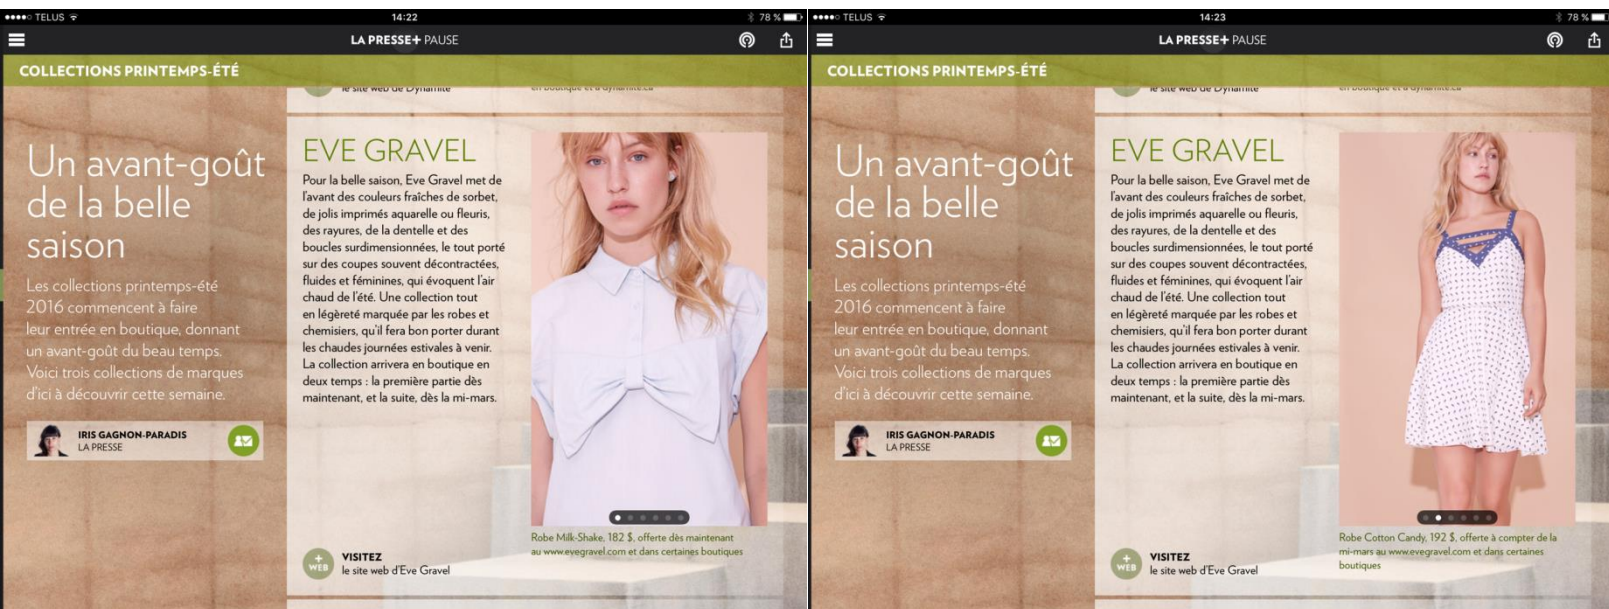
●●●●○ TELUS
14:22
78 %
LA PRESSE+ PAUSE

COLLECTIONS PRINTEMPS-ÉTÉ

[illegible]

Un avant-goût de la belle saison

Les collections printemps-été 2016 commencent à faire leur entrée en boutique, donnant un avant-goût du beau temps. Voici trois collections de marques d'ici à découvrir cette semaine.

IRIS GAGNON-PARADIS
LA PRESSE

EVE GRAVEL

Pour la belle saison, Eve Gravel met de l'avant des couleurs fraîches de sorbet, de jolis imprimés aquarelle ou fleuris, des rayures, de la dentelle et des boucles surdimensionnées, le tout porté sur des coupes souvent décontractées, fluides et féminines, qui évoquent l'air chaud de l'été. Une collection tout en légèreté marquée par les robes et chemisiers, qu'il fera bon porter durant les chaudes journées estivales à venir. La collection arrivera en boutique en deux temps : la première partie dès maintenant, et la suite, dès la mi-mars.

Robe Milk-Shake, 182 $, offerte dès maintenant au www.evegravel.com et dans certaines boutiques

+ WEB
VISITEZ
le site web d'Eve Gravel

●●●●○ TELUS
14:23
78 %
LA PRESSE+ PAUSE

COLLECTIONS PRINTEMPS-ÉTÉ

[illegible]

Un avant-goût de la belle saison

Les collections printemps-été 2016 commencent à faire leur entrée en boutique, donnant un avant-goût du beau temps. Voici trois collections de marques d'ici à découvrir cette semaine.

IRIS GAGNON-PARADIS
LA PRESSE

EVE GRAVEL

Pour la belle saison, Eve Gravel met de l'avant des couleurs fraîches de sorbet, de jolis imprimés aquarelle ou fleuris, des rayures, de la dentelle et des boucles surdimensionnées, le tout porté sur des coupes souvent décontractées, fluides et féminines, qui évoquent l'air chaud de l'été. Une collection tout en légèreté marquée par les robes et chemisiers, qu'il fera bon porter durant les chaudes journées estivales à venir. La collection arrivera en boutique en deux temps : la première partie dès maintenant, et la suite, dès la mi-mars.

Robe Cotton Candy, 192 $, offerte à compter de la mi-mars au www.evegravel.com et dans certaines boutiques

+ WEB
VISITEZ
le site web d'Eve Gravel